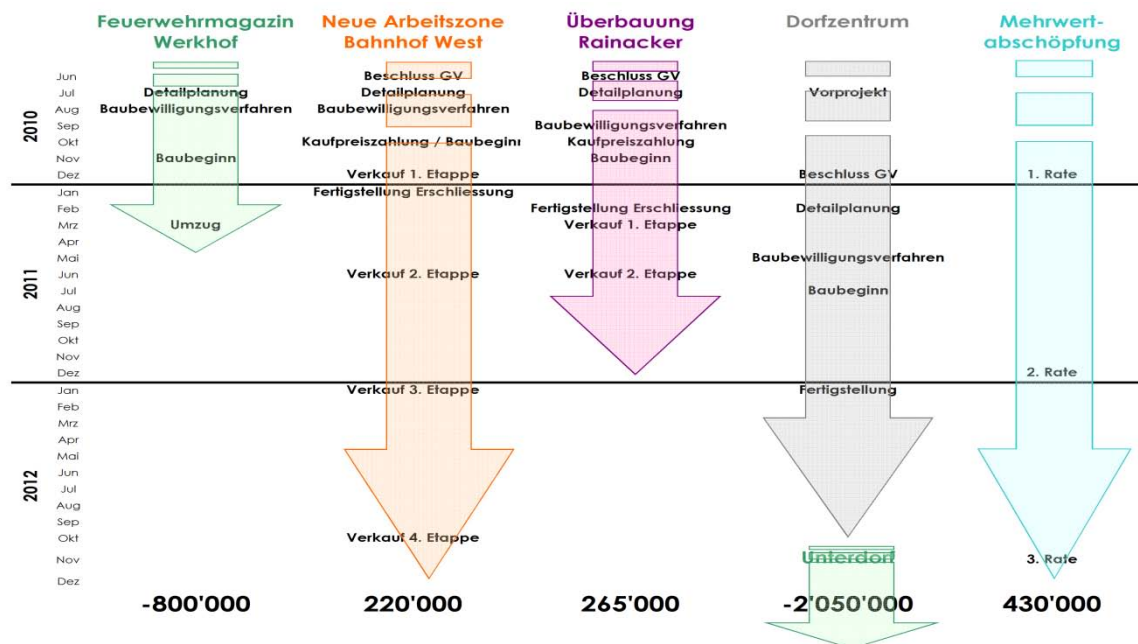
Feuerwehrmagazin Werkhof

Neue Arbeitszone Bahnhof West

Überbauung Rainacker

Dorfzentrum

Mehrwert-abschöpfung

2010
Jun
Jul
Aug
Sep
Okt
Nov
Dez

2011
Jan
Feb
Mrz
Apr
Mai
Jun
Jul
Aug
Sep
Okt
Nov
Dez

2012
Jan
Feb
Mrz
Apr
Mai
Jun
Jul
Aug
Sep
Okt
Nov
Dez

Detailplanung
Baubewilligungsverfahren
Baubeginn
Umzug

Beschluss GV
Detailplanung
Baubewilligungsverfahren
Kaufpreiszahlung / Baubeginn
Verkauf 1. Etappe
Fertigstellung Erschliessung
Verkauf 2. Etappe
Verkauf 3. Etappe
Verkauf 4. Etappe

Beschluss GV
Detailplanung
Baubewilligungsverfahren
Kaufpreiszahlung
Baubeginn
Fertigstellung Erschliessung
Verkauf 1. Etappe
Verkauf 2. Etappe

Vorprojekt
Beschluss GV
Detailplanung
Baubewilligungsverfahren
Baubeginn
Fertigstellung
Unterdorf

1. Rate
2. Rate
3. Rate

-800'000

220'000

265'000

-2'050'000

430'000